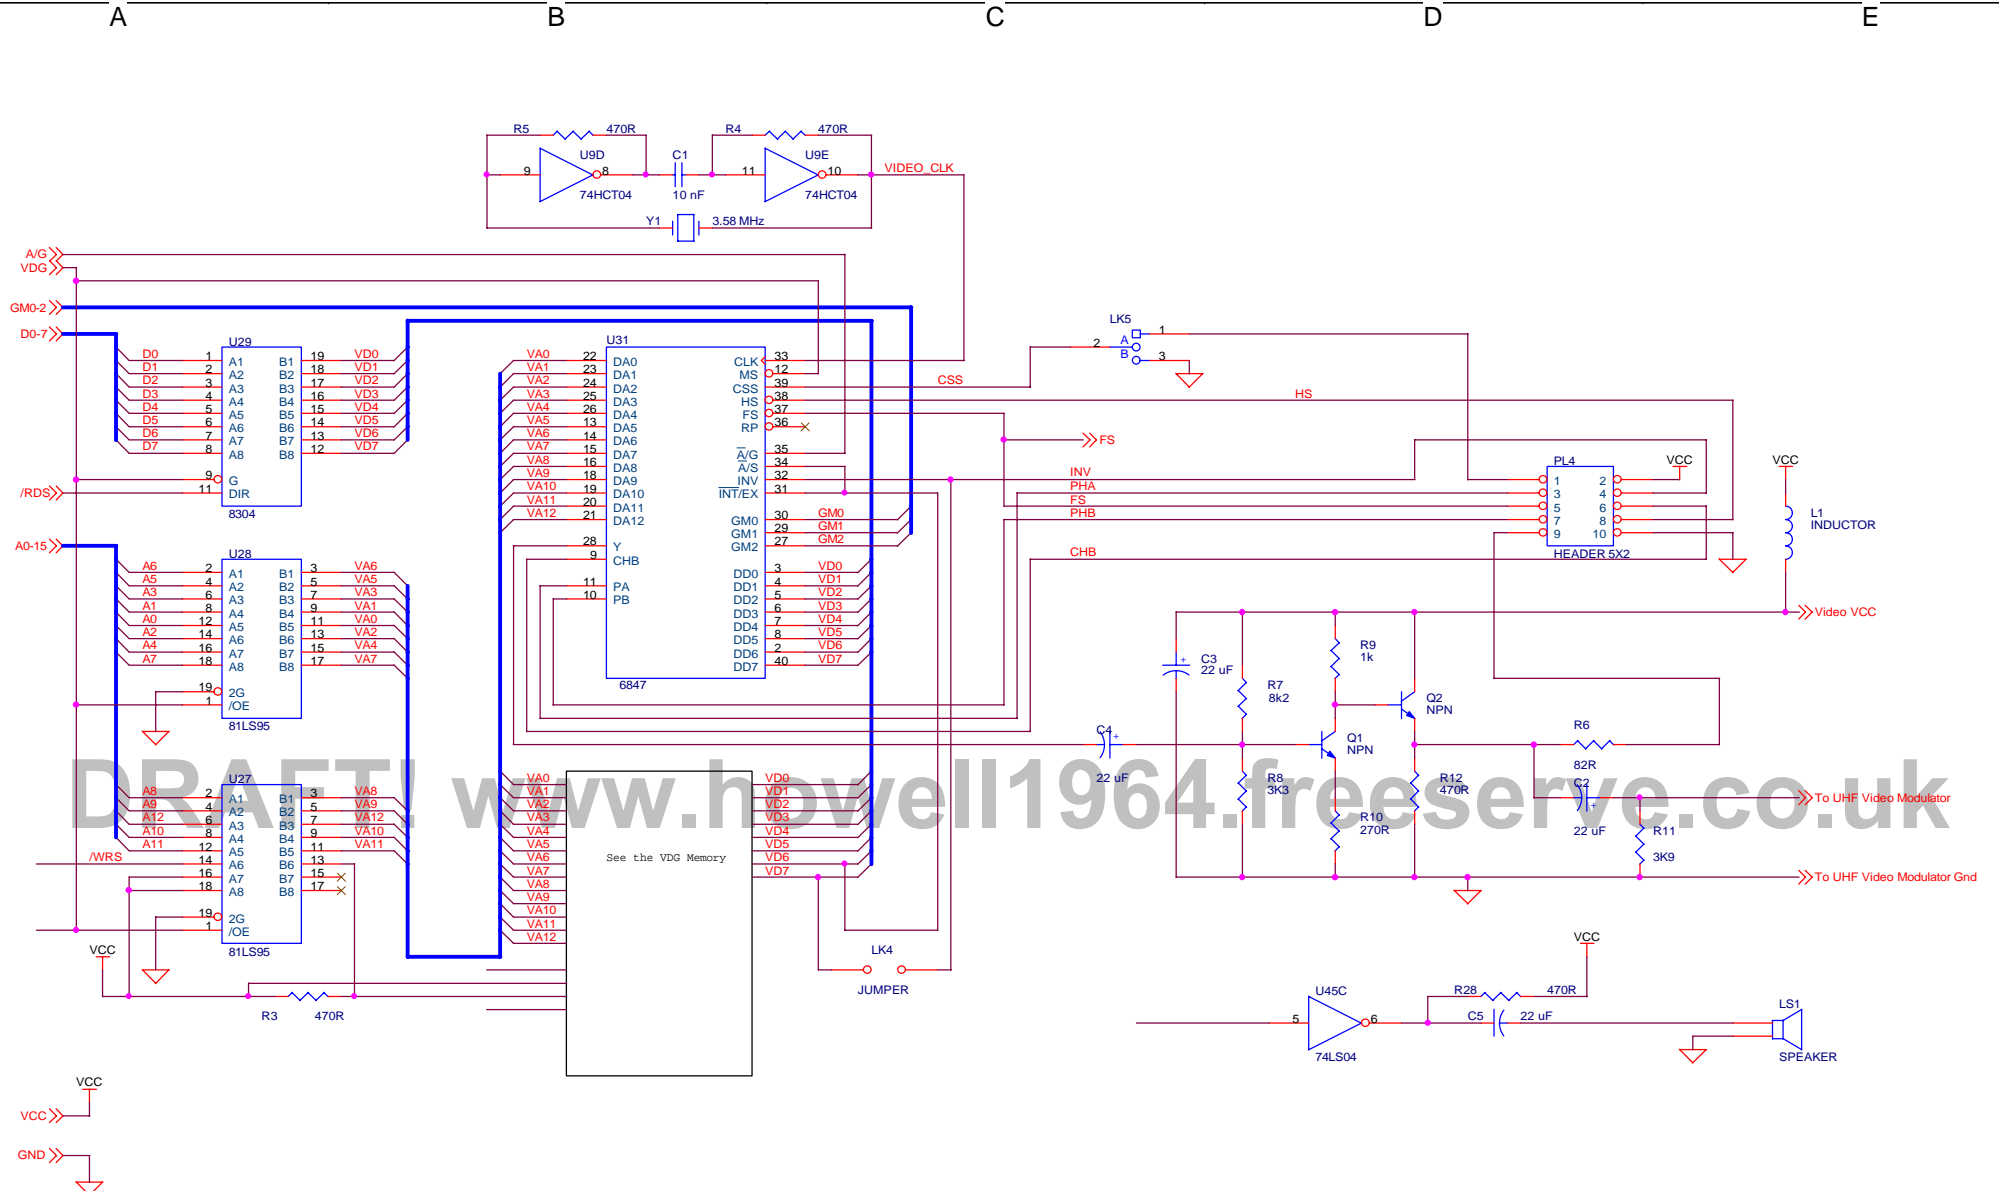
A B C D E

R5 470R R4 470R
9 U9D 8 C1 11 U9E 10 VIDEO_CLK
74HCT04 10 nF 74HCT04
Y1 3.58 MHz

A/G
VDG
GM0-2
D0-7

U29
D0 1 A1 B1 19 VD0
D1 2 A2 B2 18 VD1
D2 3 A3 B3 17 VD2
D3 4 A4 B4 16 VD3
D4 5 A5 B5 15 VD4
D5 6 A6 B6 14 VD5
D6 7 A7 B7 13 VD6
D7 8 A8 B8 12 VD7
9 G
/RDS 11 DIR
8304

A0-15
U28
A6 2 A1 B1 3 VA6
A5 4 A2 B2 5 VA5
A3 6 A3 B3 7 VA3
A1 8 A4 B4 9 VA1
A0 12 A5 B5 11 VA0
A2 14 A6 B6 13 VA2
A4 16 A7 B7 15 VA4
A7 18 A8 B8 17 VA7
19 2G
1 /OE
81LS95

U27
A8 2 A1 B1 3 VA8
A9 4 A2 B2 5 VA9
A12 6 A3 B3 7 VA12
A10 8 A4 B4 9 VA10
A11 12 A5 B5 11 VA11
/WRS 14 A6 B6 13
16 A7 B7 15
18 A8 B8 17
19 2G
1 /OE
81LS95
VCC
R3 470R

U31
VA0 22 DA0 CLK 33
VA1 23 DA1 MS 12
VA2 24 DA2 CSS 39
VA3 25 DA3 HS 38
VA4 26 DA4 FS 37
VA5 13 DA5 RP 36
VA6 14 DA6
VA7 15 DA7 $\overline{A}$/G 35
VA8 16 DA8 $\overline{A}$/S 34
VA9 18 DA9 INV 32
VA10 19 DA10 $\overline{INT}$/EX 31
VA11 20 DA11
VA12 21 DA12 GM0 30 GM0
GM1 29 GM1
28 Y GM2 27 GM2
9 CHB
DD0 3 VD0
11 PA DD1 4 VD1
10 PB DD2 5 VD2
DD3 6 VD3
DD4 7 VD4
DD5 8 VD5
DD6 2 VD6
DD7 40 VD7
6847

CSS
HS
FS
LK5
2 A 1
B 3
INV
PHA
FS
PHB
CHB
PL4 VCC
1 2
3 4
5 6
7 8
9 10
HEADER 5X2
VCC
L1
INDUCTOR
Video VCC

C3 22 uF
R9 1k
R7 8k2
Q2 NPN
Q1 NPN
C4 22 uF
R6 82R
R8 3K3
R12 470R
C2 22 uF
To UHF Video Modulator
R10 270R
R11 3K9
To UHF Video Modulator Gnd

VA0 VD0
VA1 VD1
VA2 VD2
VA3 VD3
VA4 VD4
VA5 VD5
VA6 VD6
VA7 VD7
VA8
VA9
VA10
VA11
VA12
See the VDG Memory

LK4
JUMPER

VCC
U45C R28 470R
5 6
C5 22 uF
74LS04
LS1
SPEAKER

VCC
VCC
GND

DRAFT! www.howell1964.freeserve.co.uk